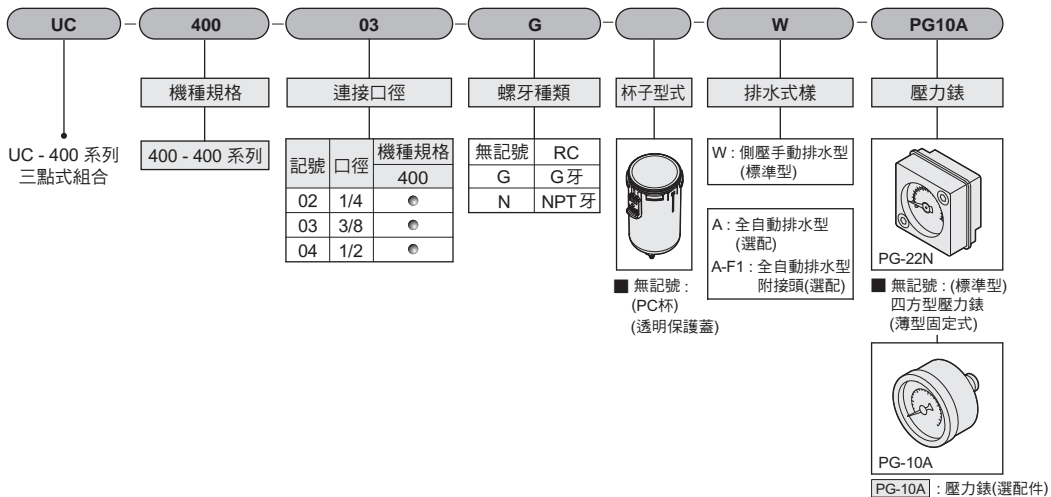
UC – 400 – 03 – G – – W – PG10A

UC - 400 系列
三點式組合

機種規格

400 - 400 系列

連接口徑

| 記號 | 口徑 | 機種規格 400 |
|---|---|---|
| 02 | 1/4 | ● |
| 03 | 3/8 | ● |
| 04 | 1/2 | ● |

螺牙種類

| 無記號 | RC |
|---|---|
| G | G牙 |
| N | NPT牙 |

杯子型式

■ 無記號 : (PC杯) (透明保護蓋)

排水式樣

W : 側壓手動排水型 (標準型)

A : 全自動排水型 (選配)
A-F1 : 全自動排水型 附接頭(選配)

壓力錶

PG-22N

■ 無記號 : (標準型) 四方型壓力錶 (薄型固定式)

PG-10A

PG-10A : 壓力錶(選配件)